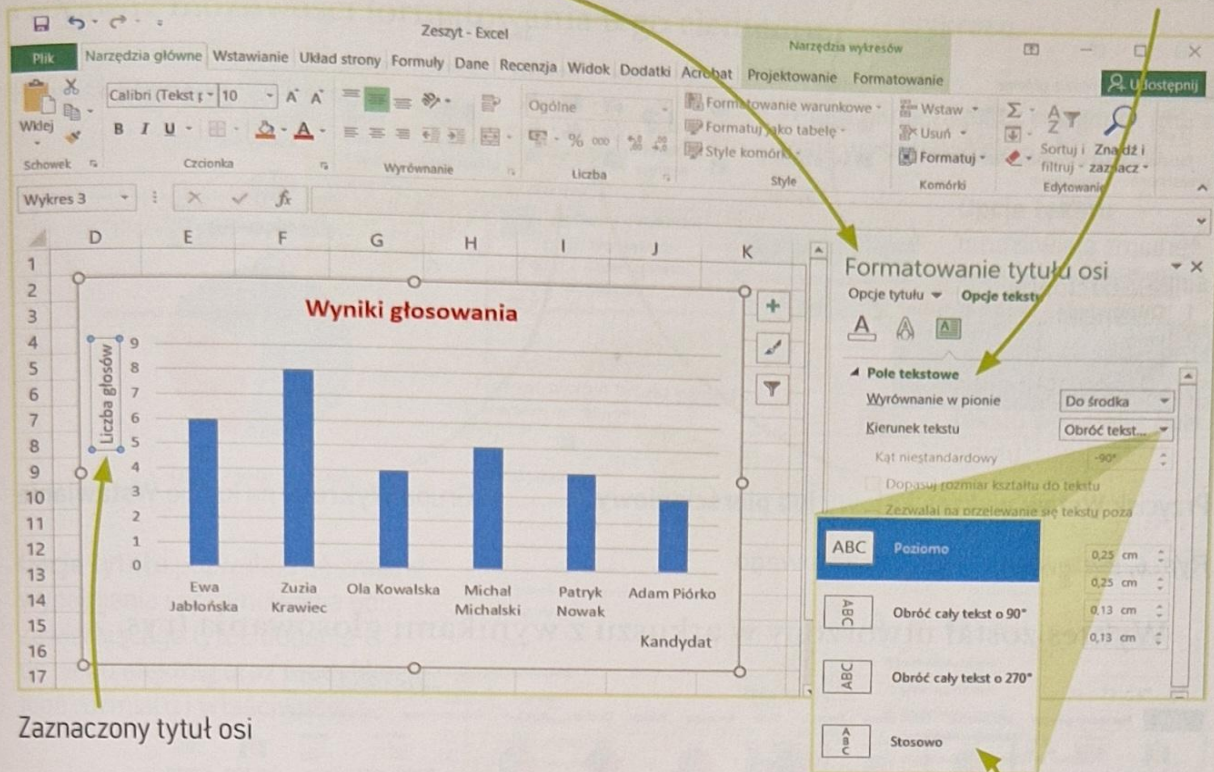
Zeszyt - Excel

Narzędzia wykresów

Plik Narzędzia główne Wstawianie Układ strony Formuły Dane Recenzja Widok Dodatki Acrobat Projektowanie Formatowanie

Udostępnij

Wklej

Calibri (Tekst 10

B I U

Ogólne

Formatowanie warunkowe

Formatuj jako tabelę

Style komórki

Wstaw

Usuń

Formatuj

Sortuj i filtruj

Znajdź i zaznacz

Schowek Czcionka Wyrównanie Liczba Style Komórki Edytowanie

Wykres 3

D E F G H I J K

Wyniki głosowania

Liczba głosów

9
8
7
6
5
4
3
2
1
0

Ewa Jabłońska
Zuzia Krawiec
Ola Kowalska
Michał Michalski
Patryk Nowak
Adam Piórko

Kandydat

Formatowanie tytułu osi

Opcje tytułu Opcje tekstu

Pole tekstowe

Wyrównanie w pionie Do środka

Kierunek tekstu Obróć tekst...

Kąt niestandardowy -90°

Dopasuj rozmiar kształtu do tekstu

Zezwalaj na przelewanie się tekstu poza

ABC Poziomo

Obróć cały tekst o 90°

Obróć cały tekst o 270°

Stosowo

0,25 cm
0,25 cm
0,13 cm
0,13 cm

Zaznaczony tytuł osi